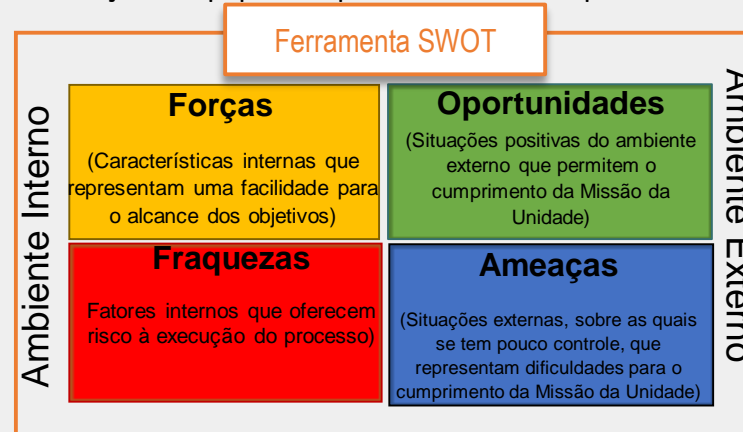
Ferramenta SWOT

Ambiente Interno

Forças

(Características internas que representam uma facilidade para o alcance dos objetivos)

Oportunidades

(Situações positivas do ambiente externo que permitem o cumprimento da Missão da Unidade)

Fraquezas

Fatores internos que oferecem risco à execução do processo)

Ameaças

(Situações externas, sobre as quais se tem pouco controle, que representam dificuldades para o cumprimento da Missão da Unidade)

Ambiente Externo